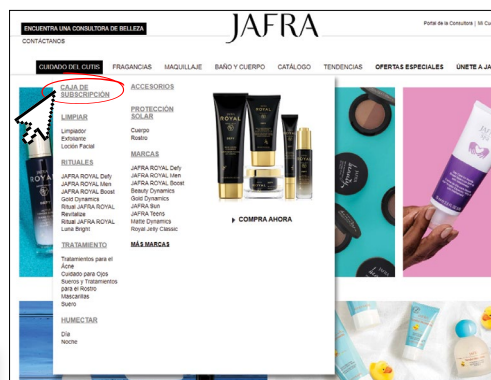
ENCUENTRA UNA CONSULTORA DE BELLEZA
CONTÁCTANOS

JAFRA

Portal de la Consultora | Mi Cu

CUIDADO DEL CUTIS | FRAGANCIAS | MAQUILLAJE | BAÑO Y CUERPO | CATÁLOGO | TENDENCIAS | OFERTAS ESPECIALES | ÚNETE A JA

CAJA DE SUBSCRIPCIÓN

LIMPIAR
Limpiador
Exfoliante
Loción Facial

RITUALES
JAFRA ROYAL Defy
JAFRA ROYAL Men
JAFRA ROYAL Boost
Gold Dynamics
Ritual JAFRA ROYAL Revitalize
Ritual JAFRA ROYAL Luna Bright

TRATAMIENTO
Tratamientos para el Acné
Cuidado para Ojos
Sueros y Tratamientos para el Rostro
Mascarillas
Suero

HUMECTAR
Día
Noche

ACCESORIOS

PROTECCIÓN SOLAR
Cuerpo
Rostro

MARCAS
JAFRA ROYAL Defy
JAFRA ROYAL Men
JAFRA ROYAL Boost
Beauty Dynamics
Gold Dynamics
JAFRA Bun
JAFRA Teens
Matte Dynamics
Royal Jelly Classic

MÁS MARCAS

ROYAL
ROYAL
ROYAL

COMPRA AHORA

ROYAL